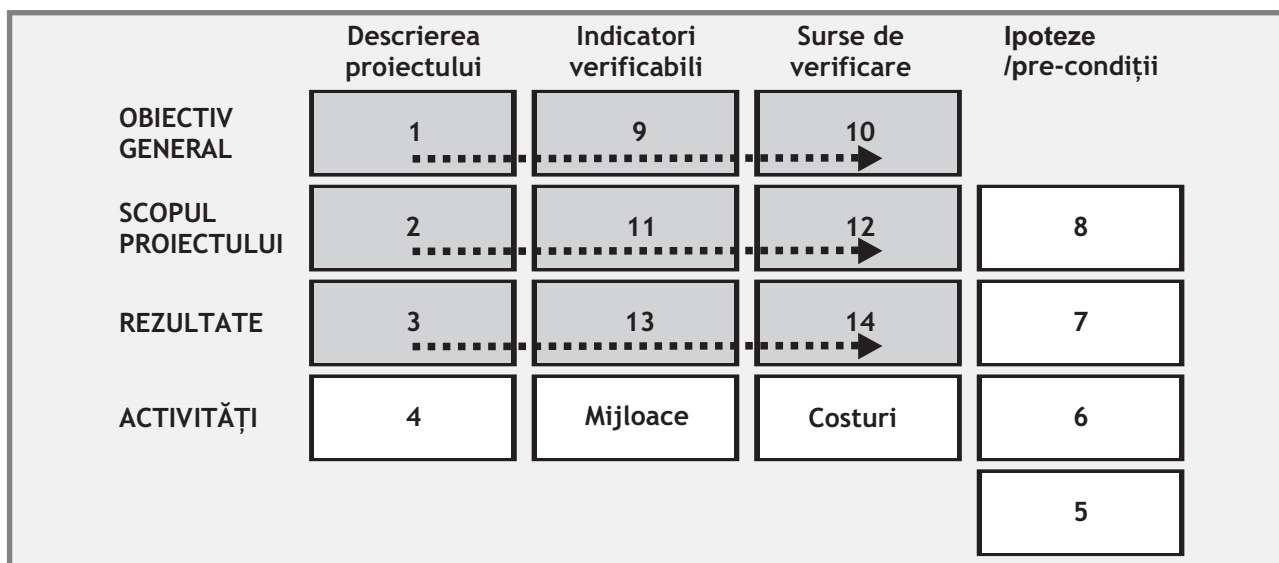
|  | Descrierea proiectului | Indicatori verificabili | Surse de verificare | Ipoteze /pre-condiții |
|---|---|---|---|---|
| OBIECTIV GENERAL | 1 | 9 | 10 |  |
| SCOPUL PROIECTULUI | 2 | 11 | 12 | 8 |
| REZULTATE | 3 | 13 | 14 | 7 |
| ACTIVITĂȚI | 4 | Mijloace | Costuri | 6 |
|  |  |  |  | 5 |